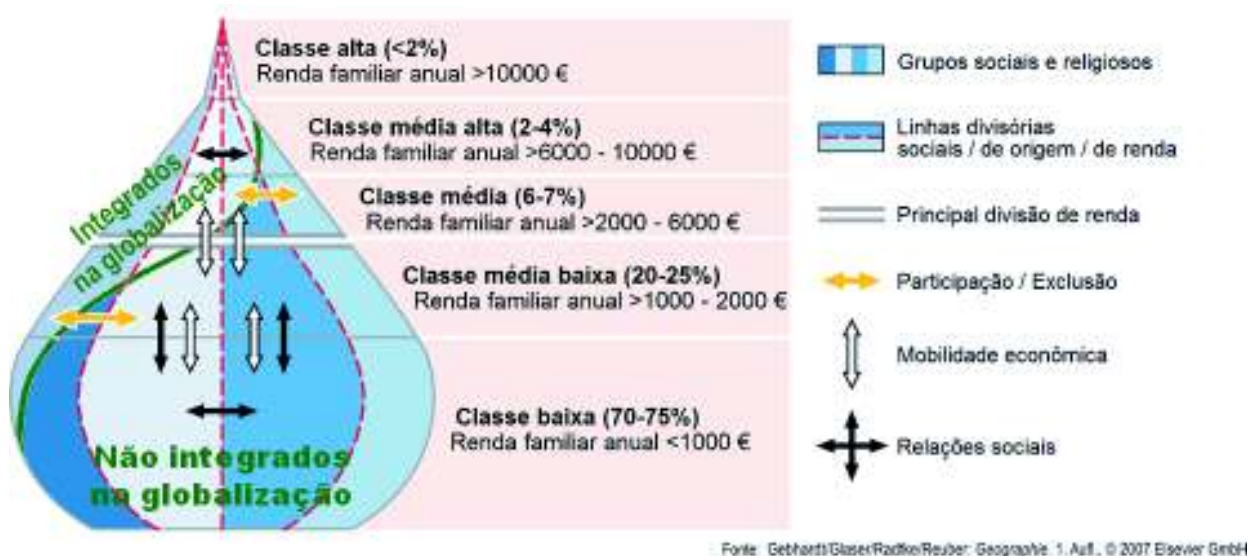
Classe alta (<2%)
Renda familiar anual >10000 €

Classe média alta (2-4%)
Renda familiar anual >6000 - 10000 €

Classe média (6-7%)
Renda familiar anual >2000 - 6000 €

Classe média baixa (20-25%)
Renda familiar anual >1000 - 2000 €

Classe baixa (70-75%)
Renda familiar anual <1000 €

Integrados na globalização

Não integrados na globalização

Grupos sociais e religiosos

Linhas divisórias sociais / de origem / de renda

Principal divisão de renda

Participação / Exclusão

Mobilidade econômica

Relações sociais

Fonte: Gebhardt/Glaser/Radtke/Reuber: Geographie. 1. Aufl., © 2007 Elsevier GmbH